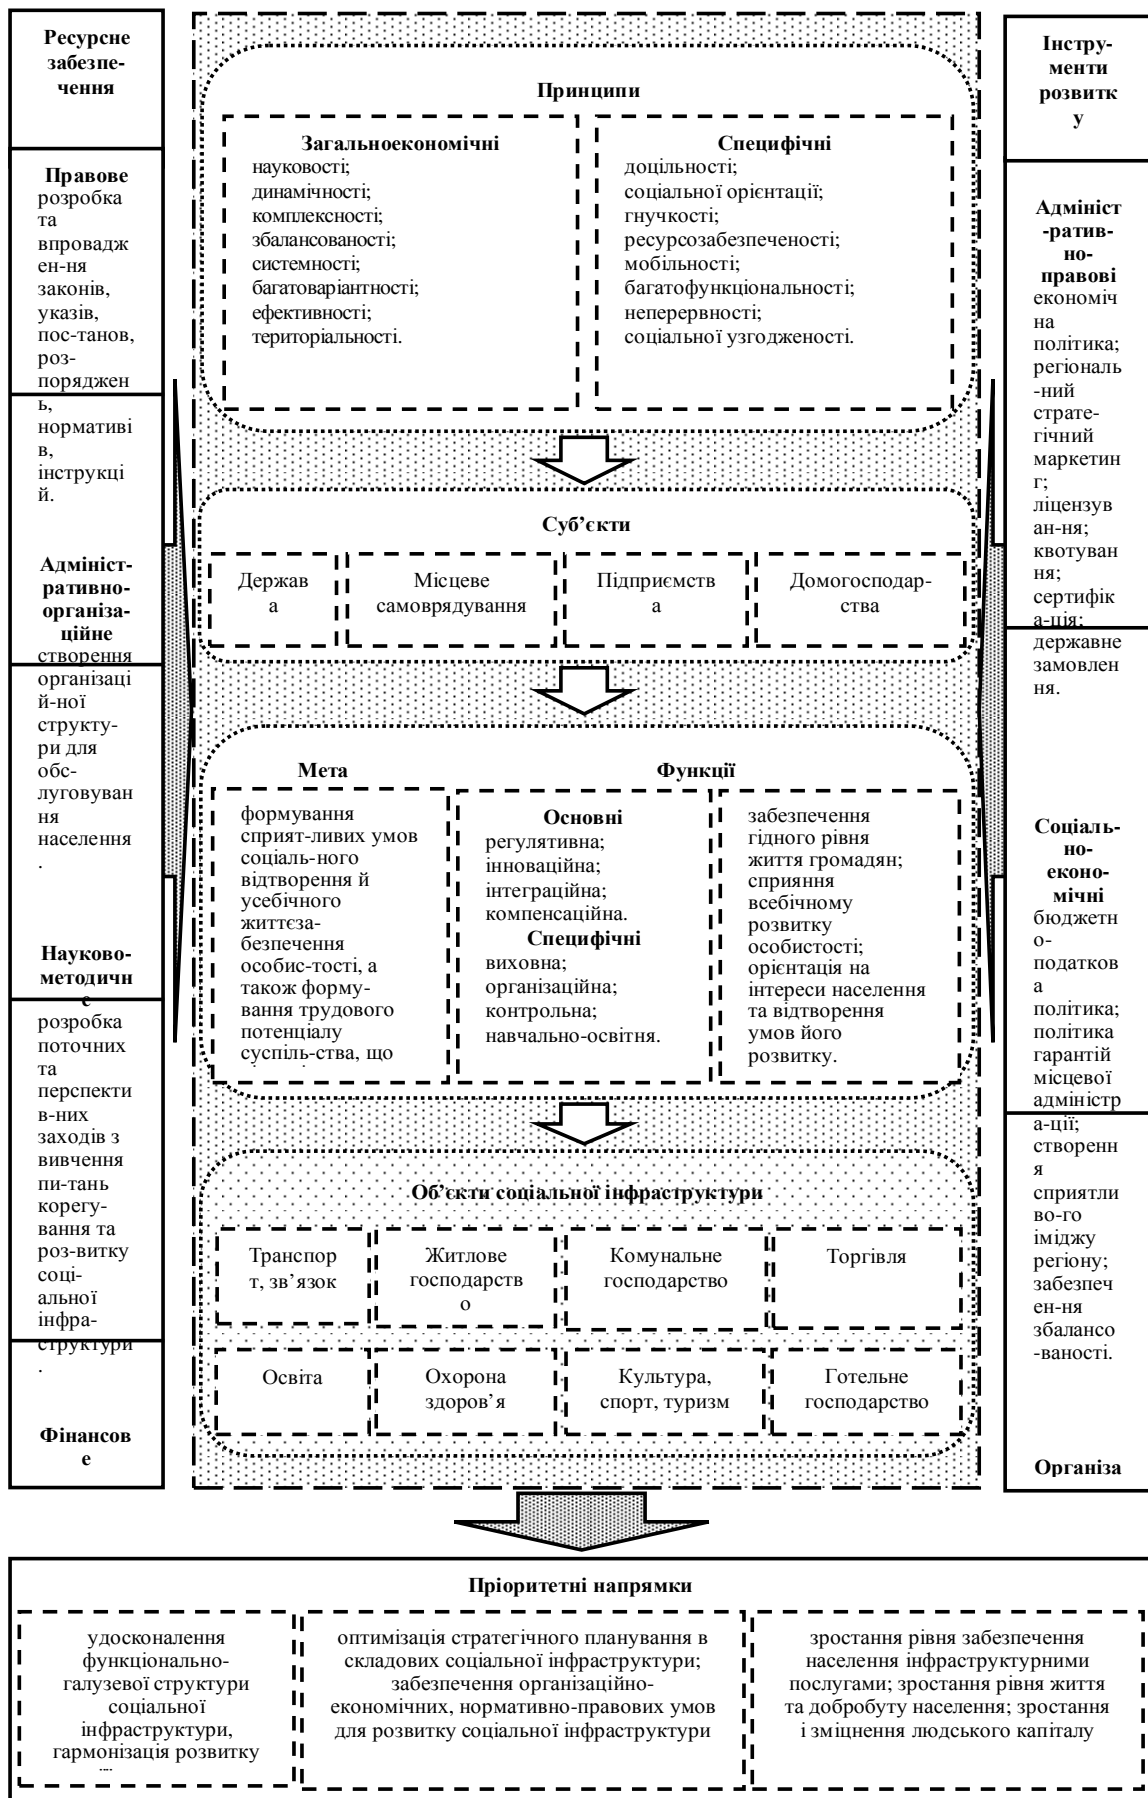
Ресурсне забезпечення

Правове розробка та впровадження законів, указів, постанов, розпоряджень, нормативів, інструкцій.

Адміністративно-організаційне створення організаційної структури для обслуговування населення.

Науково-методичне розробка поточних та перспективних заходів з вивчення питань корегування та розвитку соціальної інфраструктури.

Фінансове

Принципи

Загальноекономічні
науковості;
динамічності;
комплексності;
збалансованості;
системності;
багатоваріантності;
ефективності;
територіальності.

Специфічні
доцільності;
соціальної орієнтації;
гнучкості;
ресурсозабезпеченості;
мобільності;
багатофункціональності;
неперервності;
соціальної узгодженості.

Суб'єкти

| Держава | Місцеве самоврядування | Підприємства | Домогосподарства |
|---|---|---|---|

Мета

Функції

формування сприятливих умов соціального відтворення й усебічного життєзабезпечення особистості, а також формування трудового потенціалу суспільства, що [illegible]

Основні
регулятивна;
інноваційна;
інтеграційна;
компенсаційна.
Специфічні
виховна;
організаційна;
контрольна;
навчально-освітня.

забезпечення гідного рівня життя громадян; сприяння всебічному розвитку особистості; орієнтація на інтереси населення та відтворення умов його розвитку.

Об'єкти соціальної інфраструктури

| Транспорт, зв'язок | Житлове господарство | Комунальне господарство | Торгівля |
|---|---|---|---|
| Освіта | Охорона здоров'я | Культура, спорт, туризм | Готельне господарство |

Інструменти розвитку

Адміністративно-правові економічна політика; регіональний стратегічний маркетинг; ліцензування; квотування; сертифікація; державне замовлення.

Соціально-економічні бюджетно-податкова політика; політика гарантій місцевої адміністрації; створення сприятливого іміджу регіону; забезпечення збалансованості.

Організа

Пріоритетні напрямки

удосконалення функціонально-галузевої структури соціальної інфраструктури, гармонізація розвитку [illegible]

оптимізація стратегічного планування в складових соціальної інфраструктури; забезпечення організаційно-економічних, нормативно-правових умов для розвитку соціальної інфраструктури

зростання рівня забезпечення населення інфраструктурними послугами; зростання рівня життя та добробуту населення; зростання і зміцнення людського капіталу